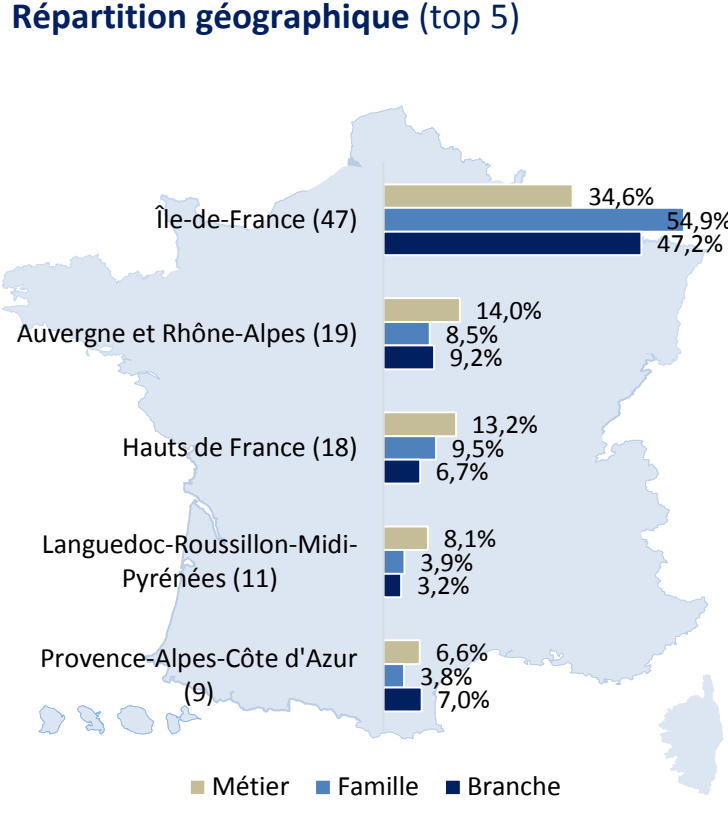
**Répartition géographique** (top 5)

Île-de-France (47)
34,6%
54,9%
47,2%

Auvergne et Rhône-Alpes (19)
14,0%
8,5%
9,2%

Hauts de France (18)
13,2%
9,5%
6,7%

Languedoc-Roussillon-Midi-Pyrénées (11)
8,1%
3,9%
3,2%

Provence-Alpes-Côte d'Azur (9)
6,6%
3,8%
7,0%

Métier  Famille  Branche